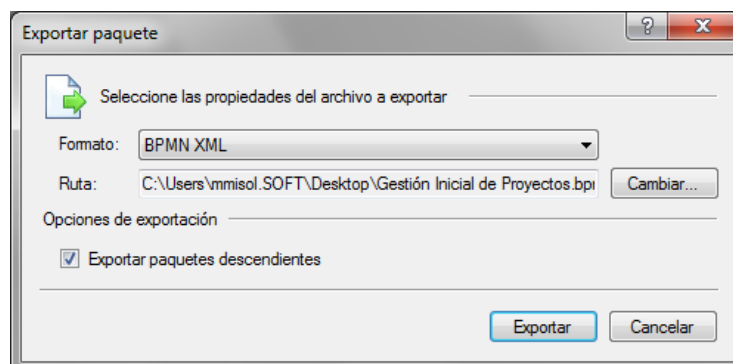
Exportar paquete

?

X

Seleccione las propiedades del archivo a exportar

Formato: BPMN XML

Ruta: C:\Users\mmisol.SOFT\Desktop\Gestión Inicial de Proyectos.bp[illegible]

Cambiar...

Opciones de exportación

Exportar paquetes descendientes

Exportar

Cancelar